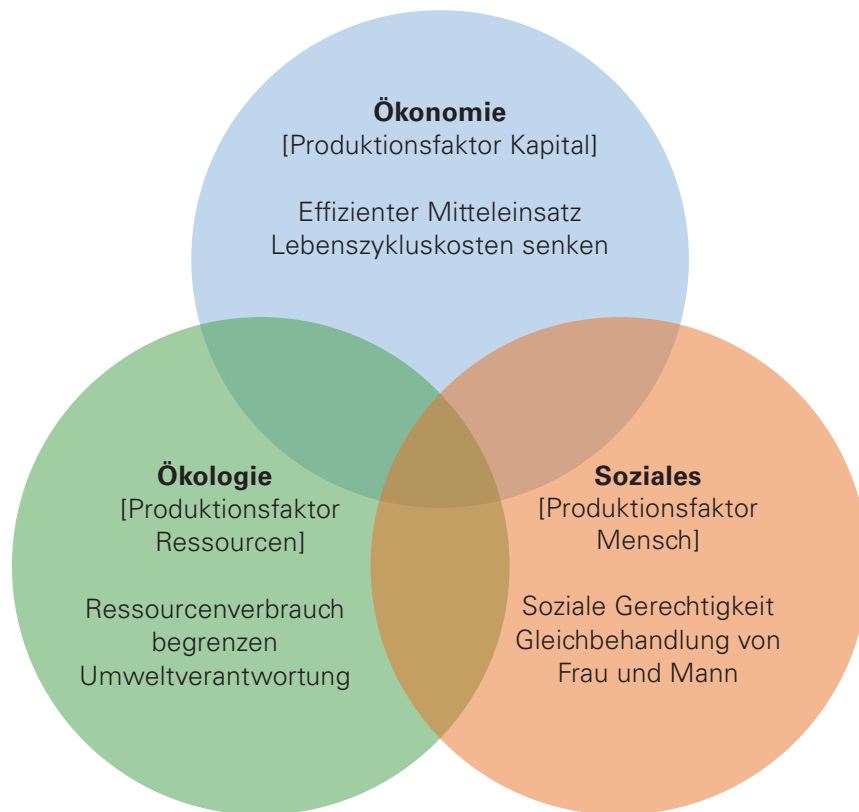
**Ökonomie**
[Produktionsfaktor Kapital]

Effizienter Mitteleinsatz
Lebenszykluskosten senken

**Ökologie**
[Produktionsfaktor Ressourcen]

Ressourcenverbrauch begrenzen
Umweltverantwortung

**Soziales**
[Produktionsfaktor Mensch]

Soziale Gerechtigkeit
Gleichbehandlung von Frau und Mann